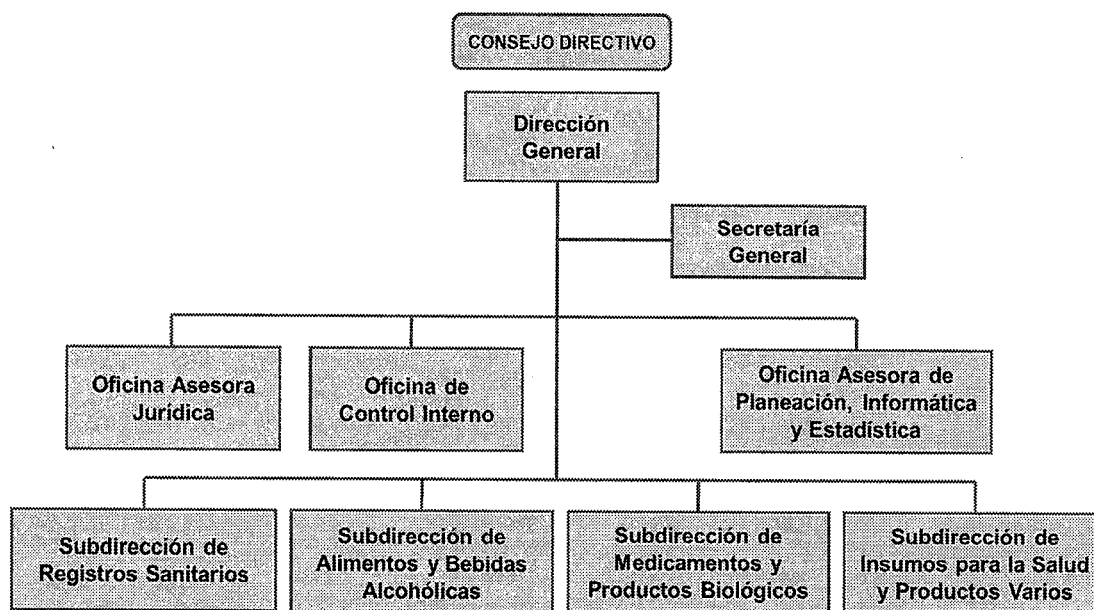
CONSEJO DIRECTIVO

Dirección General

Secretaría General

Oficina Asesora Jurídica

Oficina de Control Interno

Oficina Asesora de Planeación, Informática y Estadística

Subdirección de Registros Sanitarios

Subdirección de Alimentos y Bebidas Alcohólicas

Subdirección de Medicamentos y Productos Biológicos

Subdirección de Insumos para la Salud y Productos Varios